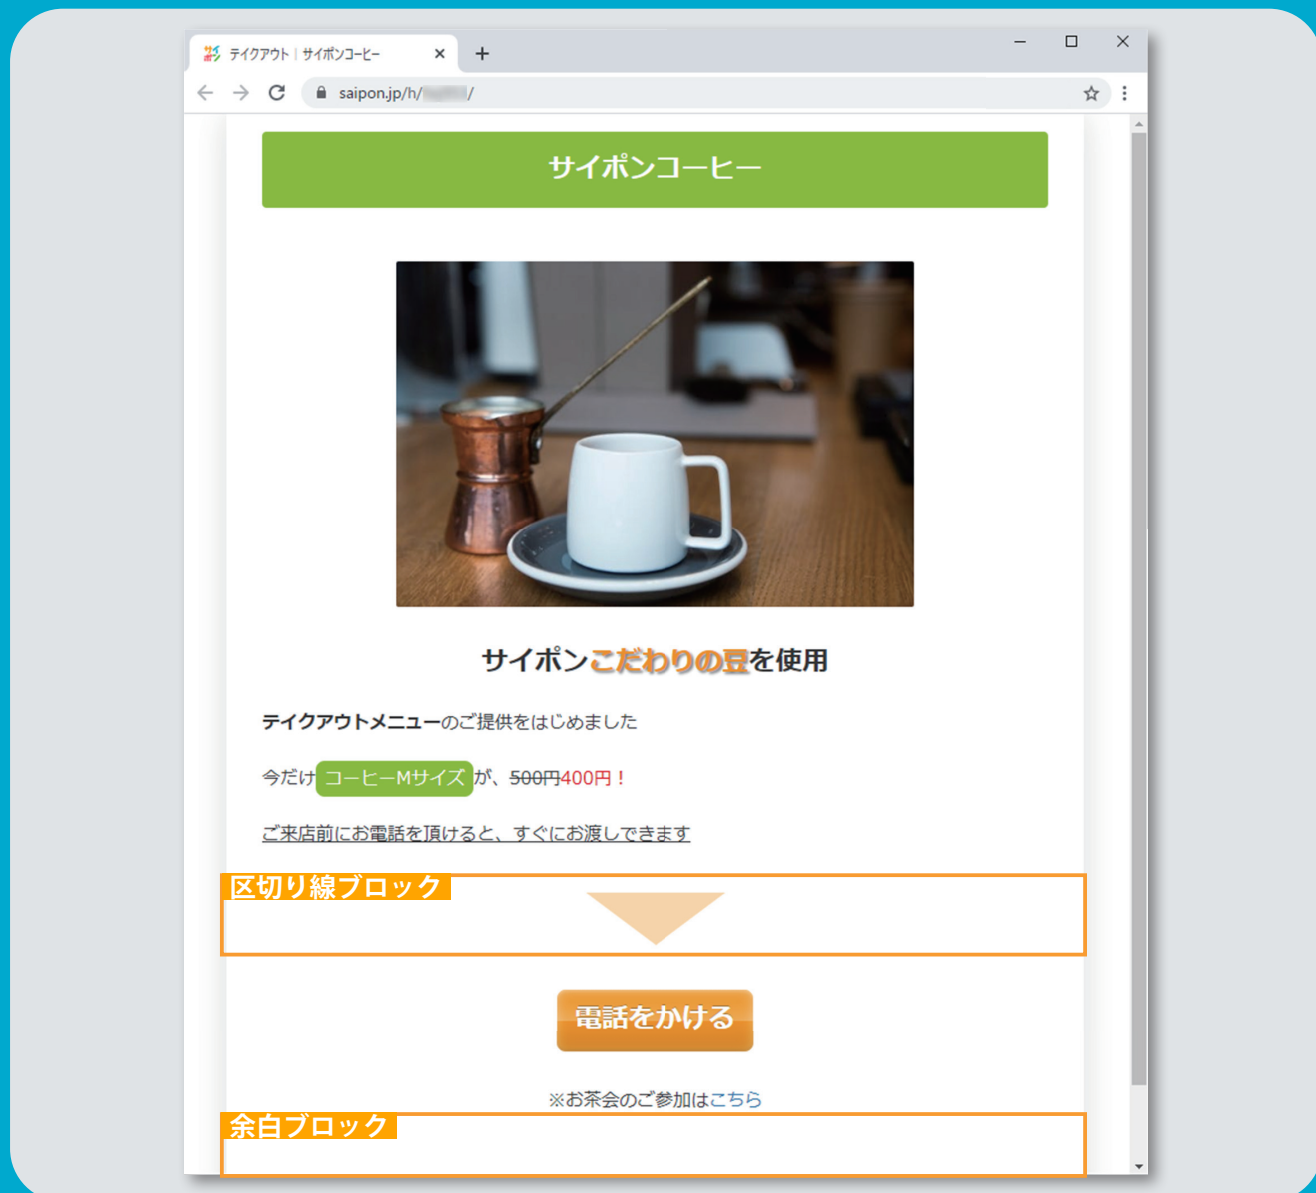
テイクアウト｜サイポンコーヒー ×
+

saipon.jp/h/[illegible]/

サイポンコーヒー

サイポンこだわりの豆を使用

テイクアウトメニューのご提供をはじめました

今だけコーヒーMサイズが、~~500円~~400円！

ご来店前にお電話を頂けると、すぐにお渡しできます

区切り線ブロック

電話をかける

※お茶会のご参加はこちら

余白ブロック